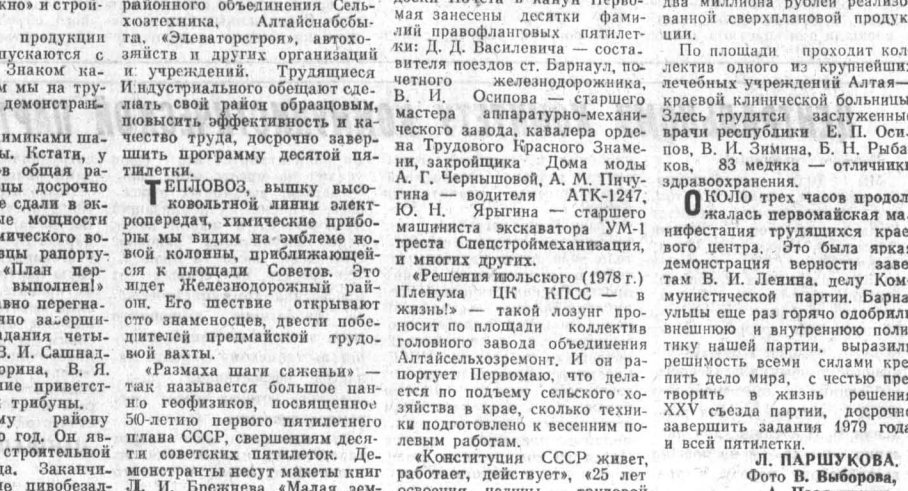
кно» и строи-

продукции пускаются с Знаком ка- м мы на тру- демонстран-

имиками ша- ы. Кстати, у в общая ра- ицы досрочно е сдали в эк- ие мощности ического во- ы рапорту- «План пер- выполнен!» авно перегна- но завершил дания четы- В. И. Сашнад- орина, В. Я. ние привётст- трибуны. му району о год. Он яв- строительной да. Заканчи- е пивобезал-

районного объединения Сельхозтехника, Алтайснабсбыта, «Элеваторстроя», автохозяйств и других организаций и учреждений. Трудящиеся Индустриального обещают сделать свой район образцовым, повысить эффективность и качество труда, досрочно завершить программу десятой пятилетки.

ТЕПЛОВОЗ, вышку высоковольтной линии электропередач, химические приборы мы видим на эмблеме новой колонны, приближающейся к площади Советов. Это идет Железнодорожный район. Его шествие открывают сто знаменосцев, двести победителей предмайской трудовой вахты.

«Размаха шаги саженьи» — так называется большое панно геофизиков, посвященное 50-летию первого пятилетнего плана СССР, свершениям десяти советских пятилеток. Демонстранты несут макеты книг Л. И. Брежнева «Малая зем-

доски Почета в канун Первомая занесены десятки фамилий правофланговых пятилетки: Д. Д. Василевича — составителя поездов ст. Барнаул, почетного железнодорожника, В. И. Осипова — старшего мастера аппаратурно-механического завода, кавалера ордена Трудового Красного Знамени, закройщика Дома моды А. Г. Чернышовой, А. М. Пичугина — водителя АТК-1247, Ю. Н. Ярыгина — старшего машиниста экскаватора УМ-1 треста Спецстроймеханизация, и многих других.

«Решения июльского (1978 г.) Пленума ЦК КПСС — в жизнь!» — такой лозунг проносит по площади коллектив головного завода объединения Алтайсельхозремонт. И он рапортует Первомаю, что делается по подъему сельского хозяйства в крае, сколько техники подготовлено к весенним полевым работам.

«Конституция СССР живет, работает, действует», «25 лет освоения целины» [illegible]

два миллиона рублей реализо ванной сверхплановой продук ции.

По площади проходит кол лектив одного из крупнейших лечебных учреждений Алтая— краевой клинической больницы Здесь трудятся заслуженные врачи республики Е. П. Осипов, В. И. Зимина, Б. Н. Рыба ков, 83 медика — отличники здравоохранения.

ОКОЛО трех часов продол жалась первомайская ма нифестация трудящихся крае вого центра. Это была яркая демонстрация верности заве там В. И. Ленина, делу Ком мунистической партии. Барна ульцы еще раз горячо одобрили внешнюю и внутреннюю поли тику нашей партии, выразили решимость всеми силами кре пить дело мира, с честью пре творить в жизнь решения XXV съезда партии, досрочно завершить задания 1979 года и всей пятилетки.

Л. ПАРШУКОВА.
Фото В. Выборова,
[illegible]